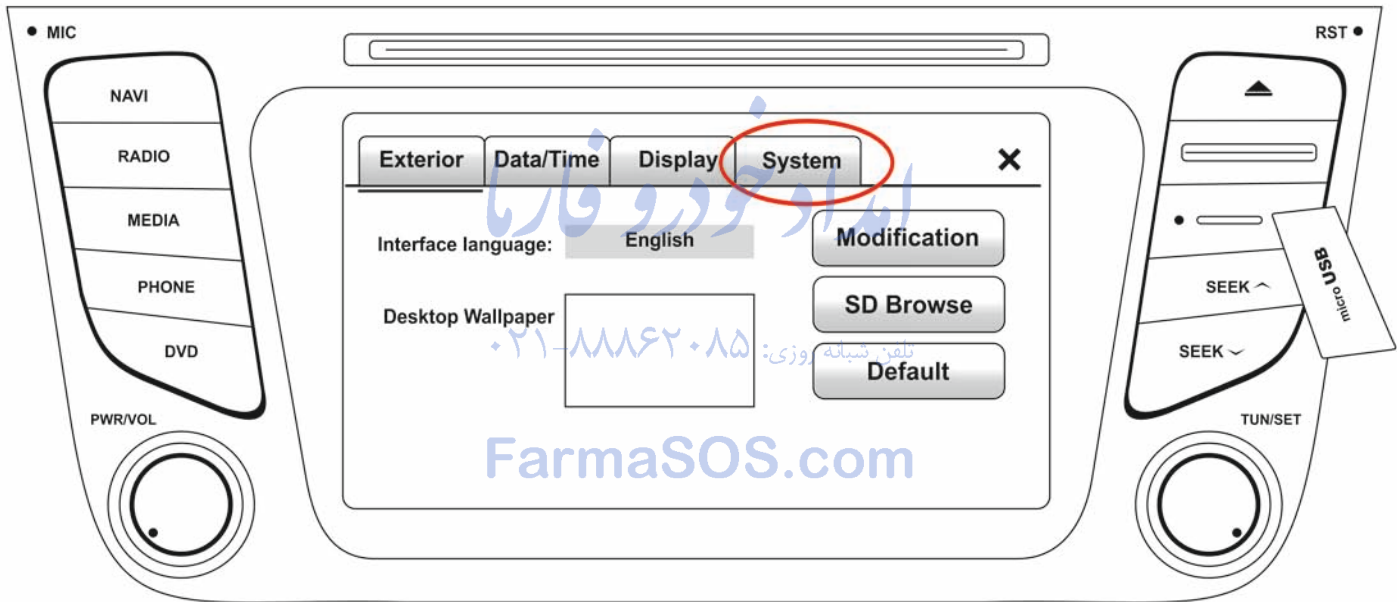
MIC
RST

NAVI
RADIO
MEDIA
PHONE
DVD
PWR/VOL

Exterior
Data/Time
Display
System
✕

امداد خودرو فارما

Interface language:
English
Modification
Desktop Wallpaper
SD Browse
تلفن شبانه روزی: ۰۲۱-۸۸۸۶۲۰۸۵
Default

FarmaSOS.com

SEEK ^
SEEK ˇ
micro USB
TUN/SET